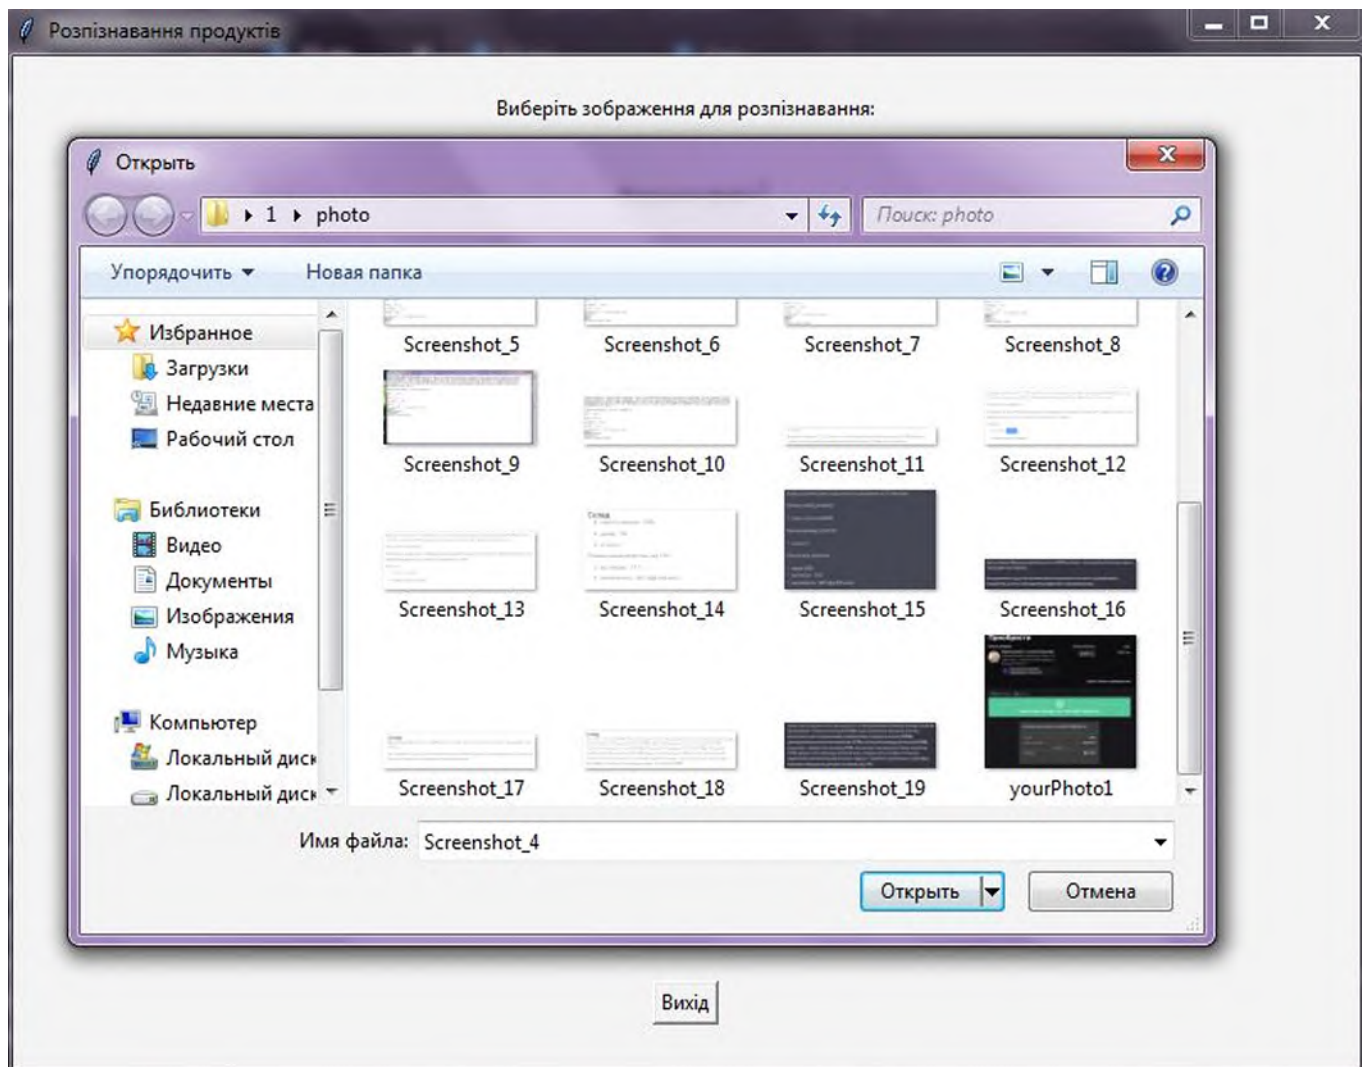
Розпізнавання продуктів

Виберіть зображення для розпізнавання:

Открыть

1 ▸ photo

Поиск: photo

Упорядочить ▾ Новая папка

Избранное
Загрузки
Недавние места
Рабочий стол

Библиотеки
Видео
Документы
Изображения
Музыка

Компьютер
Локальный диск
Локальный диск

Screenshot_5
Screenshot_6
Screenshot_7
Screenshot_8
Screenshot_9
Screenshot_10
Screenshot_11
Screenshot_12
Screenshot_13
Screenshot_14
Screenshot_15
Screenshot_16
Screenshot_17
Screenshot_18
Screenshot_19
yourPhoto1

Имя файла: Screenshot_4

Открыть
Отмена

Вихід